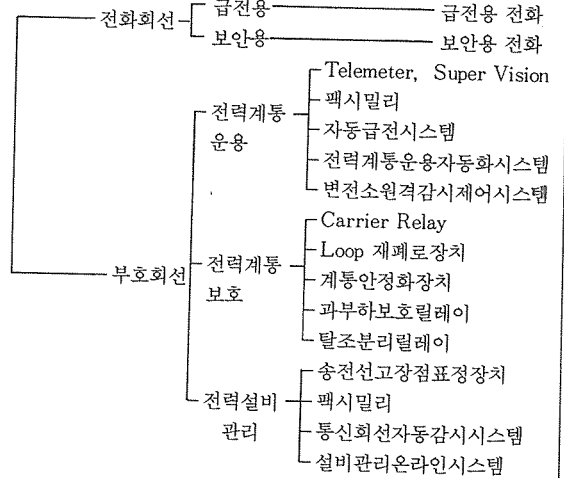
전화회선
급전용 — 급전용 전화
보안용 — 보안용 전화

부호회선

전력계통 운용
Telemeter, Super Vision
팩시밀리
자동급전시스템
전력계통운용자동화시스템
변전소원격감시제어시스템

전력계통 보호
Carrier Relay
Loop 재폐로장치
계통안정화장치
과부하보호릴레이
탈조분리릴레이

전력설비 관리
송전선고장점표정장치
팩시밀리
통신회선자동감시시스템
설비관리온라인시스템